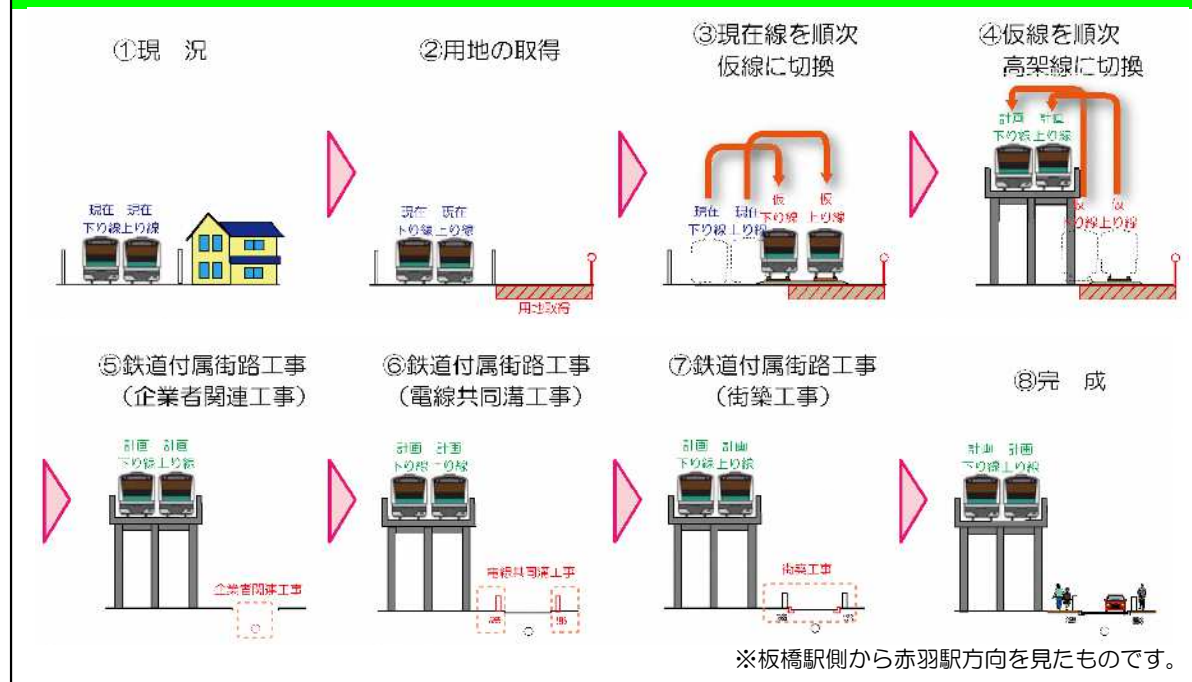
①現　況

現在　現在
下り線上り線

②用地の取得

現在　現在
下り線上り線

用地取得

③現在線を順次
仮線に切換

現在　現在
下り線上り線

仮　仮
下り線上り線

④仮線を順次
高架線に切換

計画　計画
下り線上り線

仮　仮
下り線上り線

⑤鉄道付属街路工事
（企業者関連工事）

計画　計画
下り線上り線

企業者関連工事

⑥鉄道付属街路工事
（電線共同溝工事）

計画　計画
下り線上り線

電線共同溝工事

⑦鉄道付属街路工事
（街築工事）

計画　計画
下り線上り線

街築工事

⑧完　成

計画　計画
下り線上り線

※板橋駅側から赤羽駅方向を見たものです。